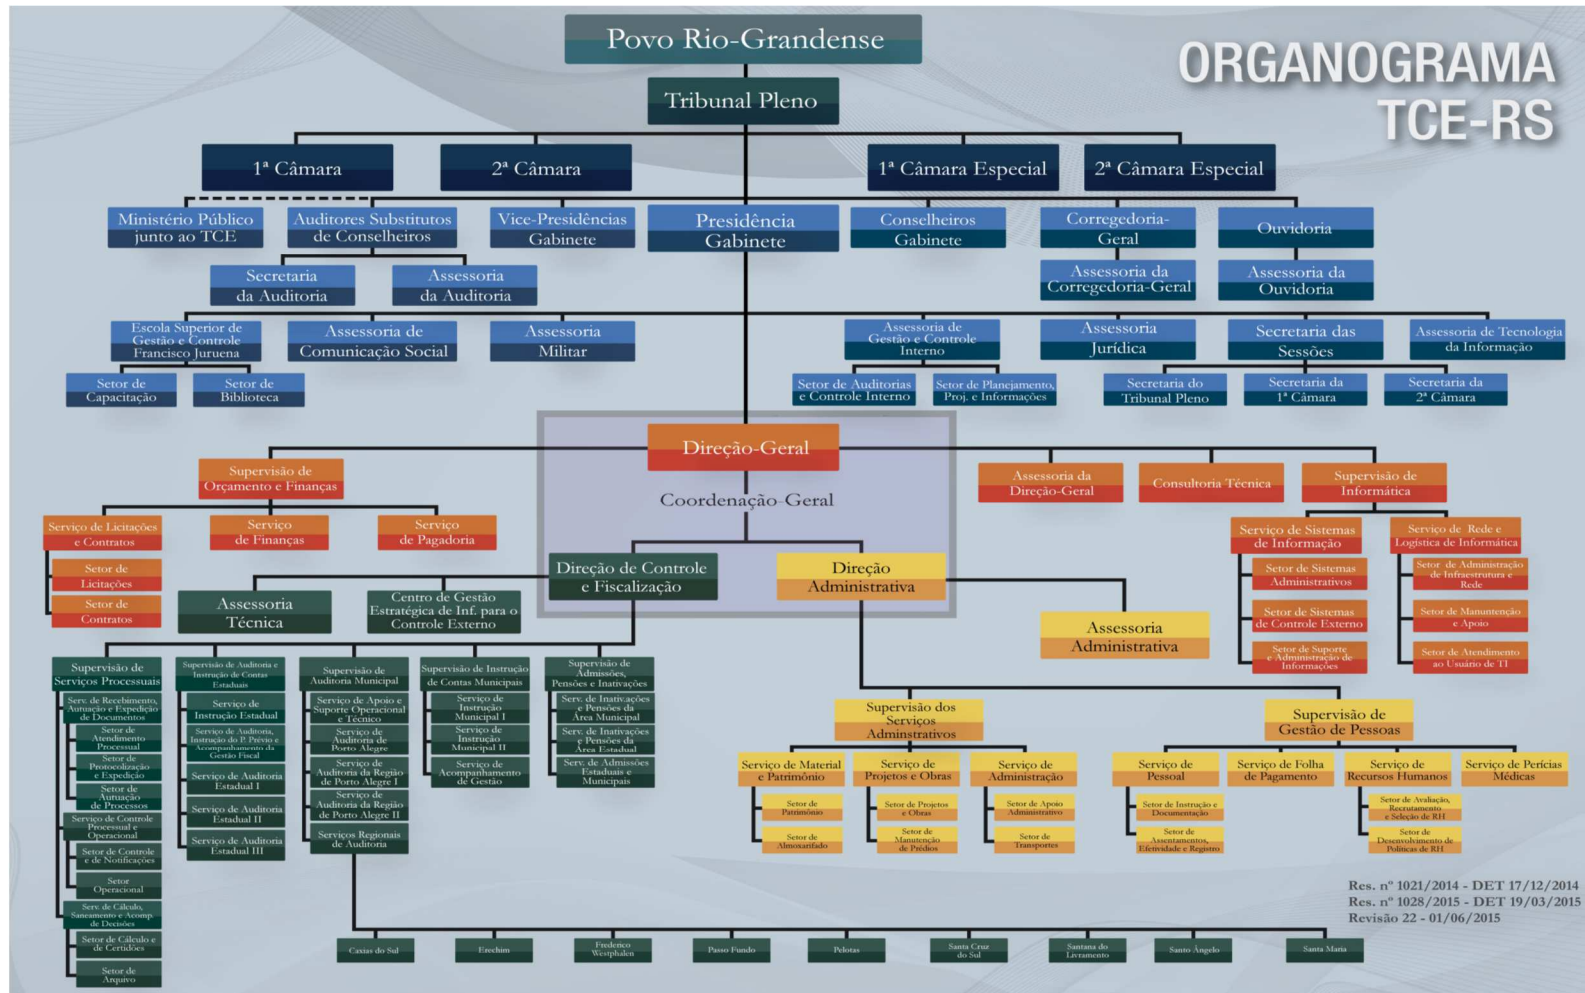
ORGANOGRAMA TCE-RS

Povo Rio-Grandense

Tribunal Pleno

1ª Câmara

2ª Câmara

1ª Câmara Especial

2ª Câmara Especial

Ministério Público junto ao TCE

Auditores Substitutos de Conselheiros

Vice-Presidências Gabinete

Presidência Gabinete

Conselheiros Gabinete

Corregedoria-Geral

Ouvidoria

Secretaria da Auditoria

Assessoria da Auditoria

Assessoria da Corregedoria-Geral

Assessoria da Ouvidoria

Escola Superior de Gestão e Controle Francisco Juruena

Assessoria de Comunicação Social

Assessoria Militar

Assessoria de Gestão e Controle Interno

Assessoria Jurídica

Secretaria das Sessões

Assessoria de Tecnologia da Informação

Setor de Capacitação

Setor de Biblioteca

Setor de Auditorias e Controle Interno

Setor de Planejamento, Proj. e Informações

Secretaria do Tribunal Pleno

Secretaria da 1ª Câmara

Secretaria da 2ª Câmara

Direção-Geral

Coordenação-Geral

Supervisão de Orçamento e Finanças

Serviço de Licitações e Contratos

Serviço de Finanças

Serviço de Pagadoria

Setor de Licitações

Setor de Contratos

Assessoria da Direção-Geral

Consultoria Técnica

Supervisão de Informática

Serviço de Sistemas de Informação

Serviço de Rede e Logística de Informática

Setor de Sistemas Administrativos

Setor de Sistemas de Controle Externo

Setor de Suporte e Administração de Informações

Setor de Administração de Infraestrutura e Rede

Setor de Manutenção e Apoio

Setor de Atendimento ao Usuário de TI

Direção de Controle e Fiscalização

Direção Administrativa

Assessoria Técnica

Centro de Gestão Estratégica de Inf. para o Controle Externo

Assessoria Administrativa

Supervisão de Serviços Processuais

Serv. de Recebimento, Autuação e Expedição de Documentos

Setor de Atendimento Processual

Setor de Protocolização e Expedição

Setor de Autuação de Processos

Serviço de Controle Processual e Operacional

Setor de Controle e de Notificações

Setor Operacional

Serv. de Cálculo, Saneamento e Acomp. de Decisões

Setor de Cálculo e de Certidões

Setor de Arquivo

Supervisão de Auditoria e Instrução de Contas Estaduais

Serviço de Instrução Estadual

Serviço de Auditoria, Instrução do P. Prévio e Acompanhamento da Gestão Fiscal

Serviço de Auditoria Estadual I

Serviço de Auditoria Estadual II

Serviço de Auditoria Estadual III

Supervisão de Auditoria Municipal

Serviço de Apoio e Suporte Operacional e Técnico

Serviço de Auditoria de Porto Alegre

Serviço de Auditoria da Região de Porto Alegre I

Serviço de Auditoria da Região de Porto Alegre II

Serviços Regionais de Auditoria

Supervisão de Instrução de Contas Municipais

Serviço de Instrução Municipal I

Serviço de Instrução Municipal II

Serviço de Acompanhamento de Gestão

Supervisão de Admissões, Pensões e Inativações

Serv. de Inativações e Pensões da Área Municipal

Serv. de Inativações e Pensões da Área Estadual

Serv. de Admissões Estaduais e Municipais

Supervisão dos Serviços Administrativos

Serviço de Material e Patrimônio

Serviço de Projetos e Obras

Serviço de Administração

Setor de Patrimônio

Setor de Almoxarifado

Setor de Projetos e Obras

Setor de Manutenção de Prédios

Setor de Apoio Administrativo

Setor de Transportes

Supervisão de Gestão de Pessoas

Serviço de Pessoal

Serviço de Folha de Pagamento

Serviço de Recursos Humanos

Serviço de Perícias Médicas

Setor de Instrução e Documentação

Setor de Assentamentos, Efetividade e Registro

Setor de Avaliação, Recrutamento e Seleção de RH

Setor de Desenvolvimento de Políticas de RH

Res. nº 1021/2014 - DET 17/12/2014
Res. nº 1028/2015 - DET 19/03/2015
Revisão 22 - 01/06/2015

Caxias do Sul

Erechim

Frederico Westphalen

Passo Fundo

Pelotas

Santa Cruz do Sul

Santana do Livramento

Santo Ângelo

Santa Maria